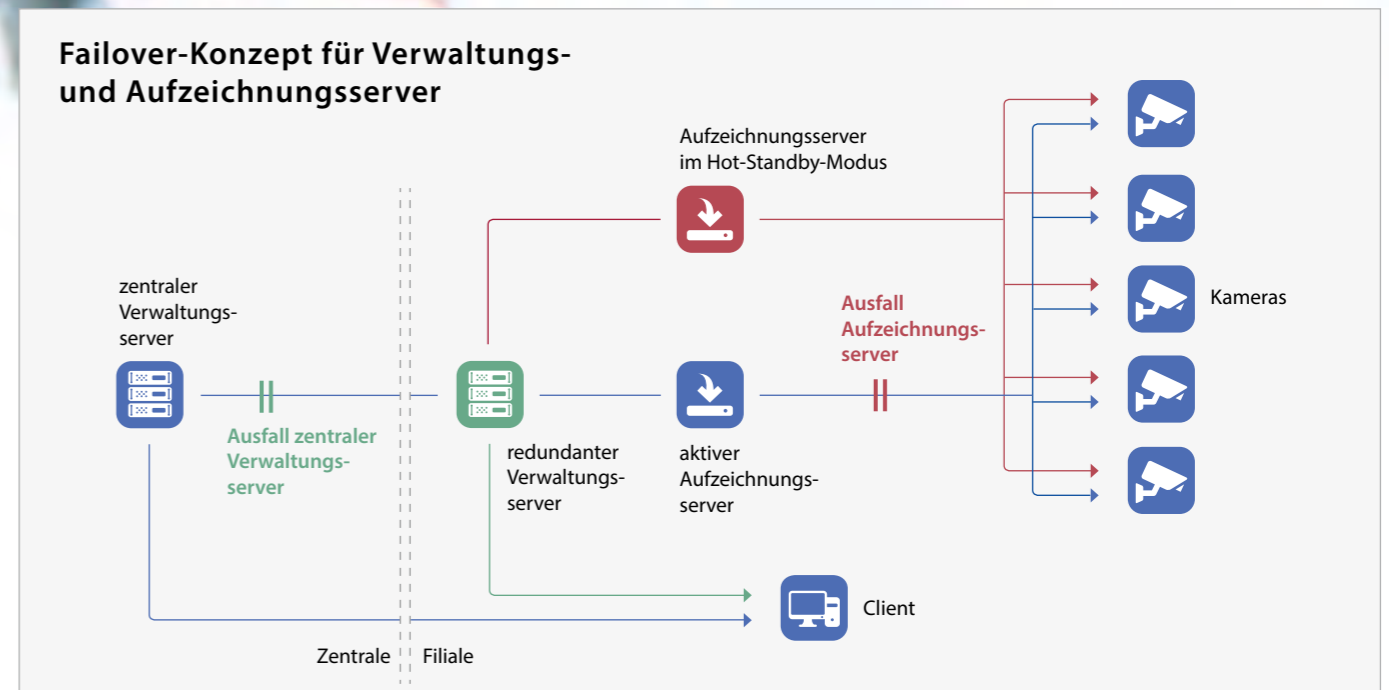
Failover-Konzept für Verwaltungs- und Aufzeichnungsserver

Aufzeichnungsserver im Hot-Standby-Modus

zentraler Verwaltungsserver

Ausfall zentraler Verwaltungsserver

redundanter Verwaltungsserver

aktiver Aufzeichnungsserver

Ausfall Aufzeichnungsserver

Kameras

Client

Zentrale

Filiale